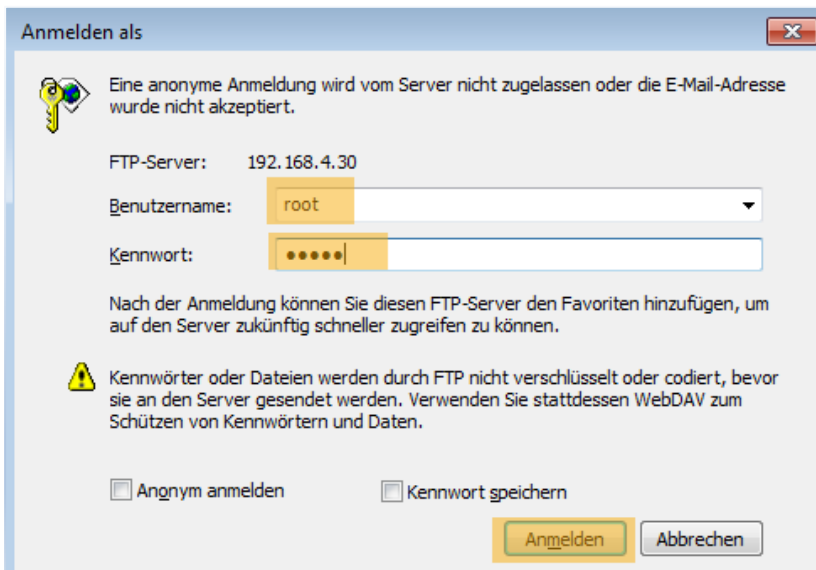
Anmelden als

Eine anonyme Anmeldung wird vom Server nicht zugelassen oder die E-Mail-Adresse wurde nicht akzeptiert.

FTP-Server: 192.168.4.30

Benutzername: root

Kennwort: •••••

Nach der Anmeldung können Sie diesen FTP-Server den Favoriten hinzufügen, um auf den Server zukünftig schneller zugreifen zu können.

Kennwörter oder Dateien werden durch FTP nicht verschlüsselt oder codiert, bevor sie an den Server gesendet werden. Verwenden Sie stattdessen WebDAV zum Schützen von Kennwörtern und Daten.

Anonym anmelden

Kennwort speichern

Anmelden

Abbrechen